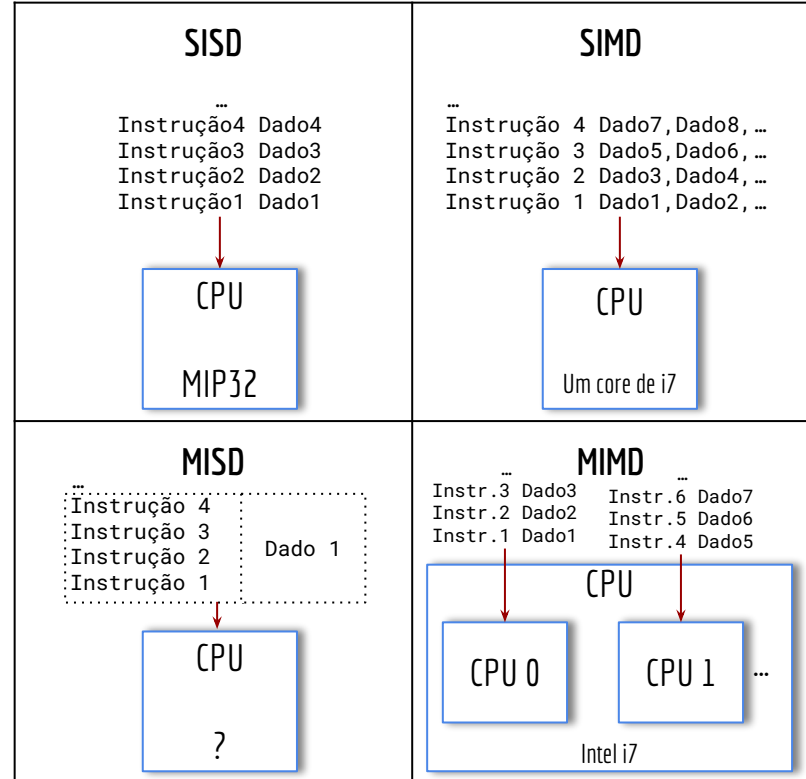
SISD

…
Instrução4 Dado4
Instrução3 Dado3
Instrução2 Dado2
Instrução1 Dado1

CPU

MIP32

SIMD

…
Instrução 4 Dado7,Dado8,…
Instrução 3 Dado5,Dado6,…
Instrução 2 Dado3,Dado4,…
Instrução 1 Dado1,Dado2,…

CPU

Um core de i7

MISD

…
Instrução 4
Instrução 3
Instrução 2
Instrução 1

Dado 1

CPU

?

MIMD

…
Instr.3 Dado3
Instr.2 Dado2
Instr.1 Dado1

…
Instr.6 Dado7
Instr.5 Dado6
Instr.4 Dado5

CPU

CPU 0

CPU 1

…

Intel i7